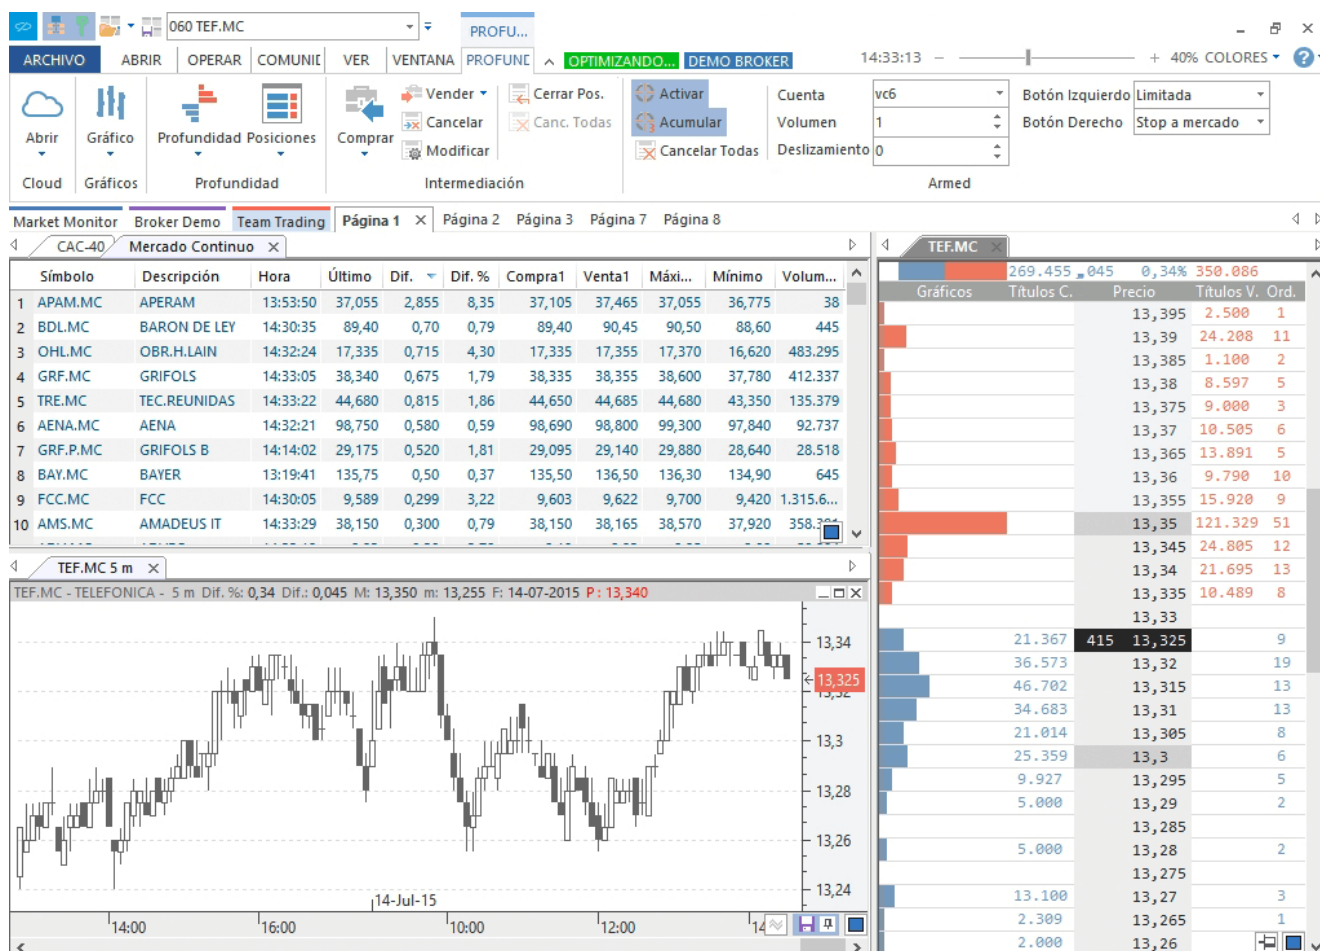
060 TEF.MC
PROFU...
ARCHIVO ABRIR OPERAR COMUNI VER VENTANA PROFUNI OPTIMIZANDO... DEMO BROKER 14:33:13 + 40% COLORES

Abrir Gráfico Profundidad Posiciones Comprar Vender Cancelar Modificar Cerrar Pos. Canc. Todas Activar Acumular Cancelar Todas Cuenta vc6 Volumen 1 Deslizamiento 0 Botón Izquierdo Limitada Botón Derecho Stop a mercado
Cloud Gráficos Profundidad Intermediación Armed

Market Monitor Broker Demo Team Trading Página 1 Página 2 Página 3 Página 7 Página 8
CAC-40 Mercado Continuo

| | Símbolo | Descripción | Hora | Último | Dif. | Dif. % | Compra1 | Venta1 | Máxi... | Mínimo | Volum... |
|---|---|---|---|---|---|---|---|---|---|---|---|
| 1 | APAM.MC | APERAM | 13:53:50 | 37,055 | 2,855 | 8,35 | 37,105 | 37,465 | 37,055 | 36,775 | 38 |
| 2 | BDL.MC | BARON DE LEY | 14:30:35 | 89,40 | 0,70 | 0,79 | 89,40 | 90,45 | 90,50 | 88,60 | 445 |
| 3 | OHL.MC | OBR.H.LAIN | 14:32:24 | 17,335 | 0,715 | 4,30 | 17,335 | 17,355 | 17,370 | 16,620 | 483.295 |
| 4 | GRF.MC | GRIFOLS | 14:33:05 | 38,340 | 0,675 | 1,79 | 38,335 | 38,355 | 38,600 | 37,780 | 412.337 |
| 5 | TRE.MC | TEC.REUNIDAS | 14:33:22 | 44,680 | 0,815 | 1,86 | 44,650 | 44,685 | 44,680 | 43,350 | 135.379 |
| 6 | AENA.MC | AENA | 14:32:21 | 98,750 | 0,580 | 0,59 | 98,690 | 98,800 | 99,300 | 97,840 | 92.737 |
| 7 | GRF.P.MC | GRIFOLS B | 14:14:02 | 29,175 | 0,520 | 1,81 | 29,095 | 29,140 | 29,880 | 28,640 | 28.518 |
| 8 | BAY.MC | BAYER | 13:19:41 | 135,75 | 0,50 | 0,37 | 135,50 | 136,50 | 136,30 | 134,90 | 645 |
| 9 | FCC.MC | FCC | 14:30:05 | 9,589 | 0,299 | 3,22 | 9,603 | 9,622 | 9,700 | 9,420 | 1.315.6... |
| 10 | AMS.MC | AMADEUS IT | 14:33:29 | 38,150 | 0,300 | 0,79 | 38,150 | 38,165 | 38,570 | 37,920 | 358.3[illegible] |

TEF.MC 5 m
TEF.MC - TELEFONICA - 5 m Dif. %: 0,34 Dif.: 0,045 M: 13,350 m: 13,255 F: 14-07-2015 P: 13,340
13,34 13,325 13,3 13,28 13,26 13,24
14-Jul-15
14:00 16:00 10:00 12:00 14

TEF.MC
269.455 045 0,34% 350.086
Gráficos Títulos C. Precio Títulos V. Ord.

| Títulos C. | Ord. | Precio | Títulos V. | Ord. |
|---|---|---|---|---|
| | | 13,395 | 2.500 | 1 |
| | | 13,39 | 24.208 | 11 |
| | | 13,385 | 1.100 | 2 |
| | | 13,38 | 8.597 | 5 |
| | | 13,375 | 9.000 | 3 |
| | | 13,37 | 10.505 | 6 |
| | | 13,365 | 13.891 | 5 |
| | | 13,36 | 9.790 | 10 |
| | | 13,355 | 15.920 | 9 |
| | | 13,35 | 121.329 | 51 |
| | | 13,345 | 24.805 | 12 |
| | | 13,34 | 21.695 | 13 |
| | | 13,335 | 10.489 | 8 |
| | | 13,33 | | |
| 21.367 | 415 | 13,325 | | 9 |
| 36.573 | | 13,32 | | 19 |
| 46.702 | | 13,315 | | 13 |
| 34.683 | | 13,31 | | 13 |
| 21.014 | | 13,305 | | 8 |
| 25.359 | | 13,3 | | 6 |
| 9.927 | | 13,295 | | 5 |
| 5.000 | | 13,29 | | 2 |
| | | 13,285 | | |
| 5.000 | | 13,28 | | 2 |
| | | 13,275 | | |
| 13.100 | | 13,27 | | 3 |
| 2.309 | | 13,265 | | 1 |
| 2.000 | | 13,26 | | |